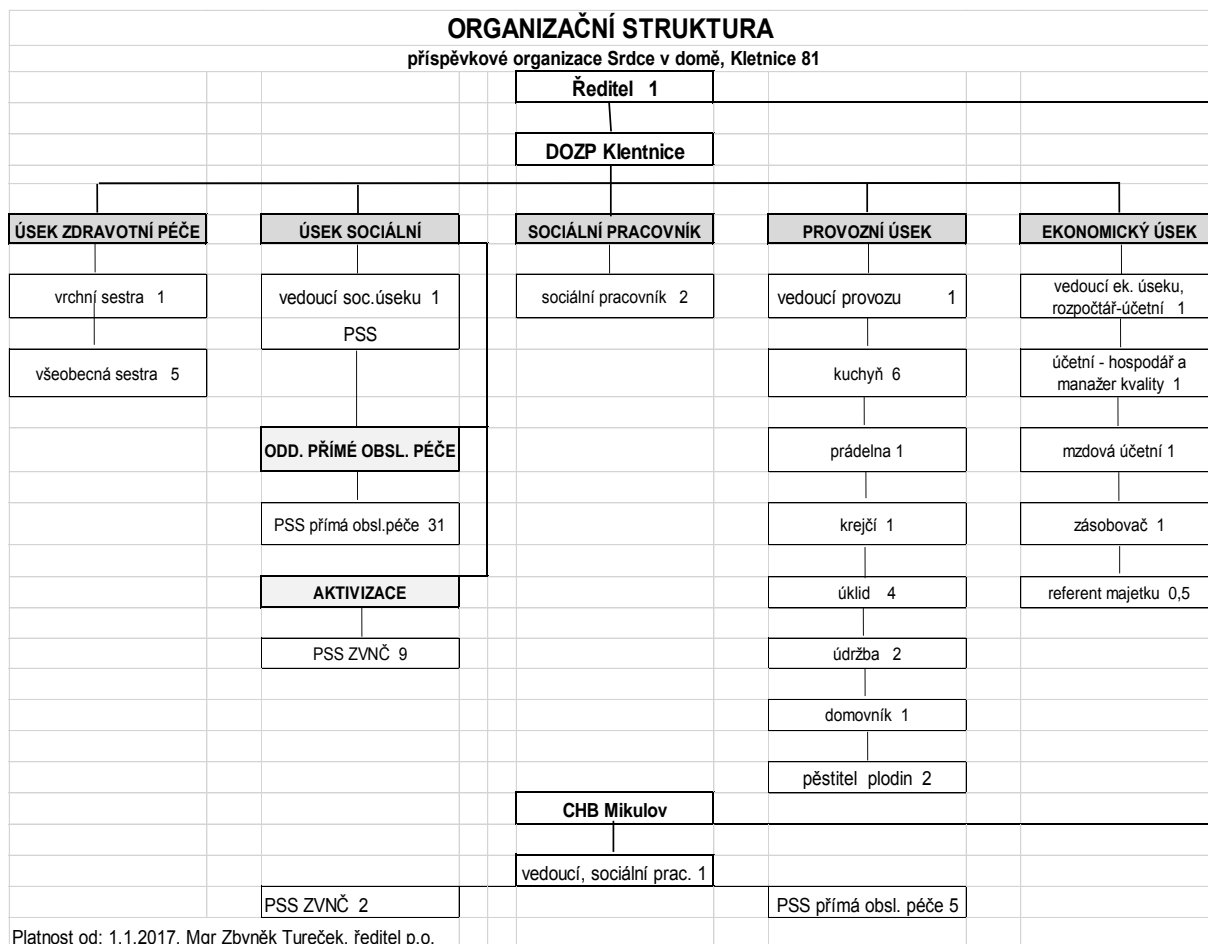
ORGANIZAČNÍ STRUKTURA
příspěvkové organizace Srdce v domě, Kletnice 81

Ředitel 1

DOZP Klentnice

ÚSEK ZDRAVOTNÍ PÉČE

vrchní sestra 1

všeobecná sestra 5

ÚSEK SOCIÁLNÍ

vedoucí soc.úseku 1
PSS

ODD. PŘÍMÉ OBSL. PÉČE

PSS přímá obsl.péče 31

AKTIVIZACE

PSS ZVNČ 9

SOCIÁLNÍ PRACOVNÍK

sociální pracovník 2

PROVOZNÍ ÚSEK

vedoucí provozu 1

kuchyň 6

prádelna 1

krejčí 1

úklid 4

údržba 2

domovník 1

pěstitel plodin 2

EKONOMICKÝ ÚSEK

vedoucí ek. úseku, rozpočtář-účetní 1

účetní - hospodář a manažer kvality 1

mzdová účetní 1

zásobovač 1

referent majetku 0,5

CHB Mikulov

vedoucí, sociální prac. 1

PSS ZVNČ 2

PSS přímá obsl. péče 5

Platnost od: 1.1.2017, Mgr Zbyněk Tureček, ředitel p.o.